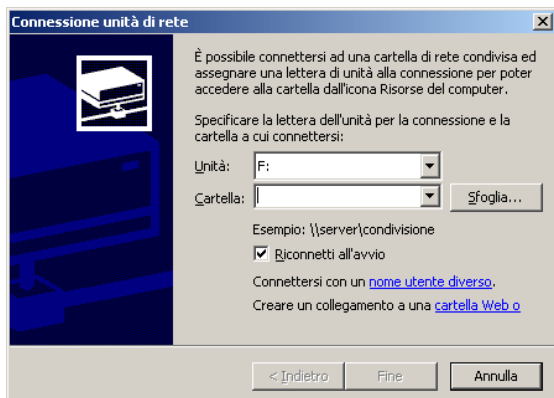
Connessione unità di rete

È possibile connettersi ad una cartella di rete condivisa ed assegnare una lettera di unità alla connessione per poter accedere alla cartella dall'icona Risorse del computer.

Specificare la lettera dell'unità per la connessione e la cartella a cui connettersi:

Unità: F:

Cartella:

Sfoglia...

Esempio: \\server\condivisione

Riconnetti all'avvio

Connettersi con un nome utente diverso.

Creare un collegamento a una cartella Web o

< Indietro

Fine

Annulla